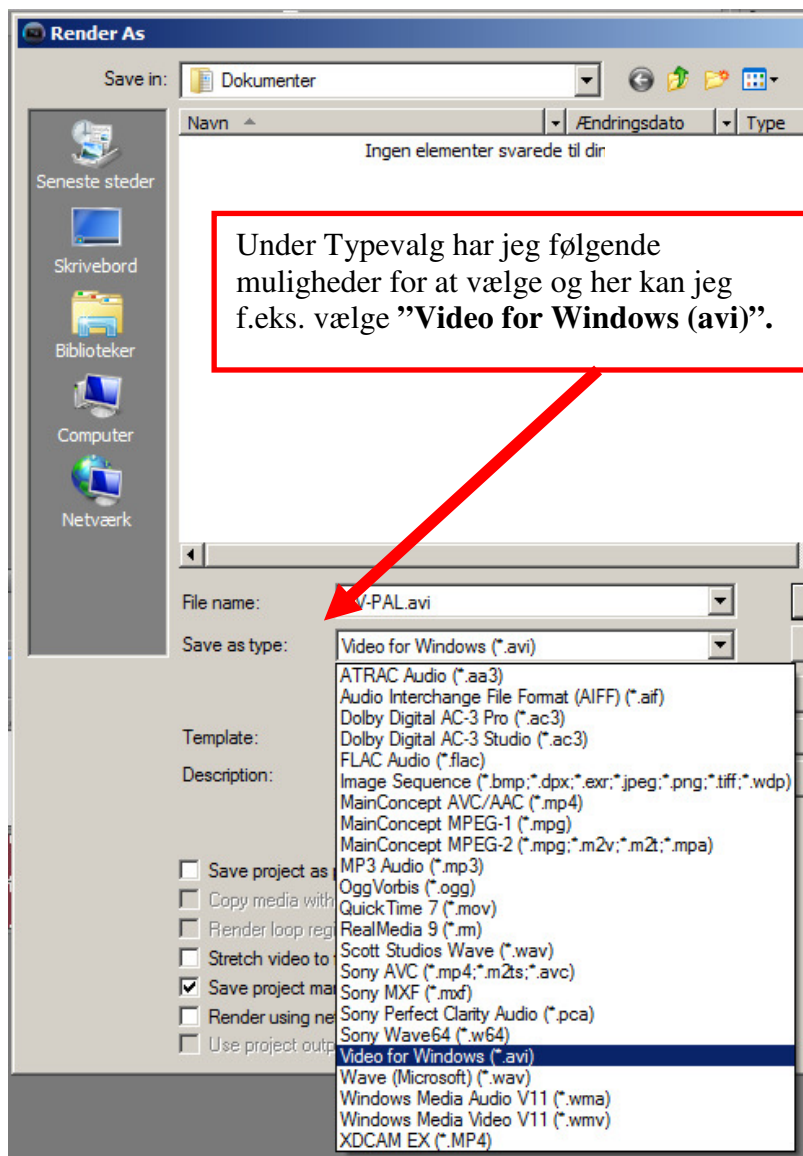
Render As

Save in: Dokumenter

Navn

Ændringsdato

Type

Ingen elementer svarede til dir

Seneste steder

Skrivebord

Biblioteker

Computer

Netværk

Under Typevalg har jeg følgende muligheder for at vælge og her kan jeg f.eks. vælge **"Video for Windows (avi)".**

File name: V-PAL.avi

Save as type: Video for Windows (*.avi)

Template:

Description:

ATRAC Audio (*.aa3)
Audio Interchange File Format (AIFF) (*.aif)
Dolby Digital AC-3 Pro (*.ac3)
Dolby Digital AC-3 Studio (*.ac3)
FLAC Audio (*.flac)
Image Sequence (*.bmp;*.dpx;*.exr;*.jpeg;*.png;*.tiff;*.wdp)
MainConcept AVC/AAC (*.mp4)
MainConcept MPEG-1 (*.mpg)
MainConcept MPEG-2 (*.mpg;*.m2v;*.m2t;*.mpa)
MP3 Audio (*.mp3)
OggVorbis (*.ogg)
QuickTime 7 (*.mov)
RealMedia 9 (*.rm)
Scott Studios Wave (*.wav)
Sony AVC (*.mp4;*.m2ts;*.avc)
Sony MXF (*.mxf)
Sony Perfect Clarity Audio (*.pca)
Sony Wave64 (*.w64)
Video for Windows (*.avi)
Wave (Microsoft) (*.wav)
Windows Media Audio V11 (*.wma)
Windows Media Video V11 (*.wmv)
XDCAM EX (*.MP4)

Save project as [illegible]
Copy media with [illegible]
Render loop regi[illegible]
Stretch video to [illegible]
Save project ma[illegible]
Render using ne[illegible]
Use project outp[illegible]